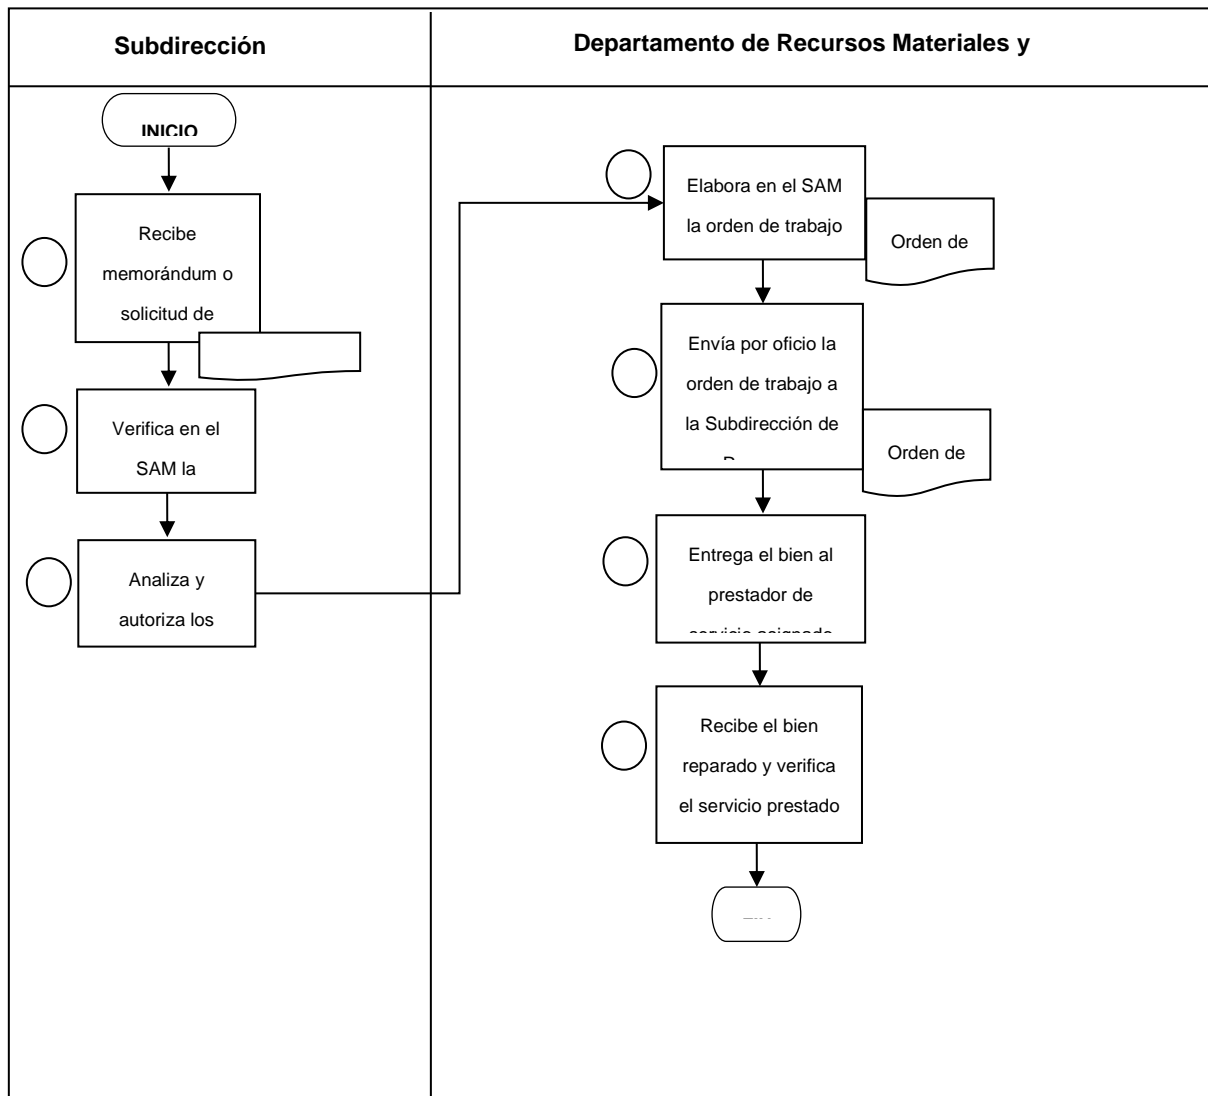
| Subdirección | Departamento de Recursos Materiales y |
|---|---|

INICIO

Recibe memorándum o solicitud de

Verifica en el SAM la

Analiza y autoriza los

Elabora en el SAM la orden de trabajo

Orden de

Envía por oficio la orden de trabajo a la Subdirección de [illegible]

Orden de

Entrega el bien al prestador de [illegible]

Recibe el bien reparado y verifica el servicio prestado

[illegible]